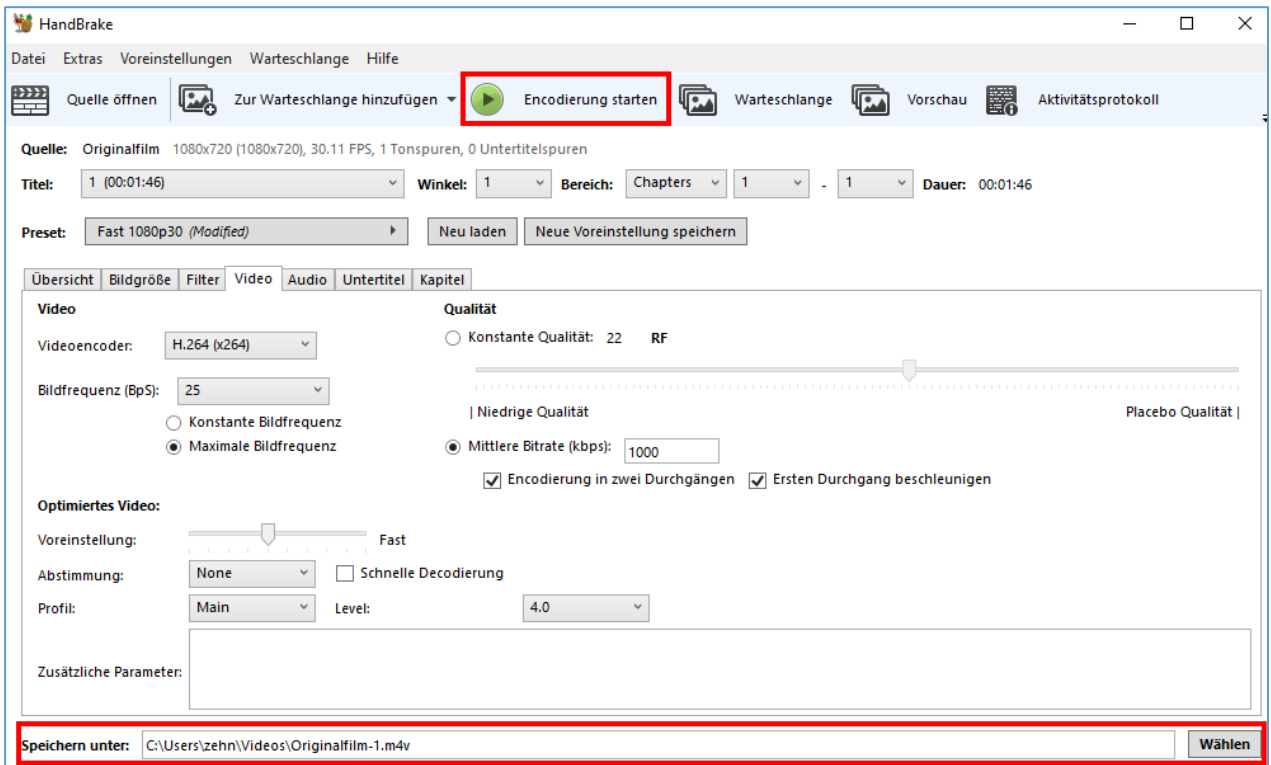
HandBrake

Datei Extras Voreinstellungen Warteschlange Hilfe

Quelle öffnen Zur Warteschlange hinzufügen Encodierung starten Warteschlange Vorschau Aktivitätsprotokoll

Quelle: Originalfilm 1080x720 (1080x720), 30.11 FPS, 1 Tonspuren, 0 Untertitelspuren

Titel: 1 (00:01:46) Winkel: 1 Bereich: Chapters 1 - 1 Dauer: 00:01:46

Preset: Fast 1080p30 (Modified) Neu laden Neue Voreinstellung speichern

Übersicht Bildgröße Filter Video Audio Untertitel Kapitel

Video

Videoencoder: H.264 (x264)

Bildfrequenz (BpS): 25

Konstante Bildfrequenz

Maximale Bildfrequenz

Qualität

Konstante Qualität: 22 RF

| Niedrige Qualität Placebo Qualität |

Mittlere Bitrate (kbps): 1000

Encodierung in zwei Durchgängen Ersten Durchgang beschleunigen

Optimiertes Video:

Voreinstellung: Fast

Abstimmung: None Schnelle Decodierung

Profil: Main Level: 4.0

Zusätzliche Parameter:

Speichern unter: C:\Users\zehn\Videos\Originalfilm-1.m4v Wählen